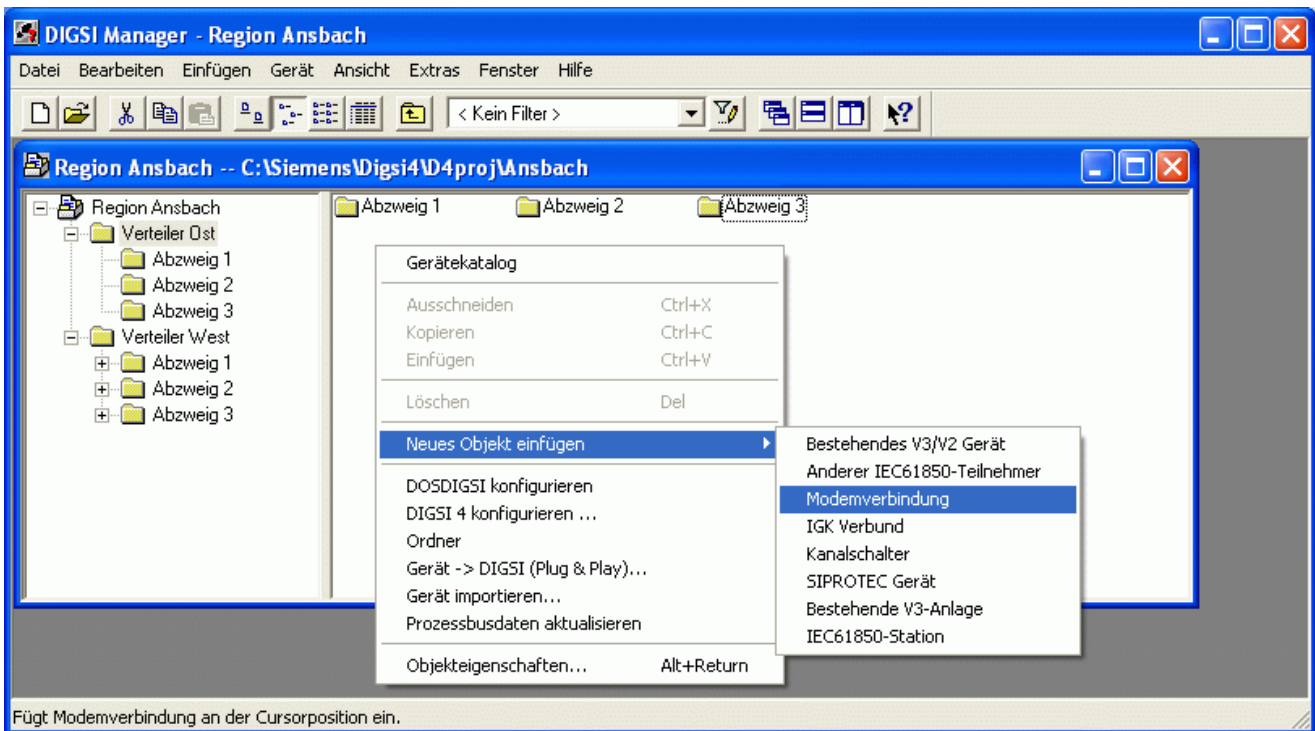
DIGSI Manager - Region Ansbach

Datei Bearbeiten Einfügen Gerät Ansicht Extras Fenster Hilfe

< Kein Filter >

Region Ansbach -- C:\Siemens\Digsi4\D4proj\Ansbach

Region Ansbach
Verteiler Ost
Abzweig 1
Abzweig 2
Abzweig 3
Verteiler West
Abzweig 1
Abzweig 2
Abzweig 3

Abzweig 1
Abzweig 2
Abzweig 3

Gerätekatalog
Ausschneiden Ctrl+X
Kopieren Ctrl+C
Einfügen Ctrl+V
Löschen Del
Neues Objekt einfügen
DOSDIGSI konfigurieren
DIGSI 4 konfigurieren ...
Ordner
Gerät -> DIGSI (Plug & Play)...
Gerät importieren...
Prozessbusdaten aktualisieren
Objekteigenschaften... Alt+Return

Bestehendes V3/V2 Gerät
Anderer IEC61850-Teilnehmer
Modemverbindung
IGK Verbund
Kanalschalter
SIPROTEC Gerät
Bestehende V3-Anlage
IEC61850-Station

Fügt Modemverbindung an der Cursorposition ein.